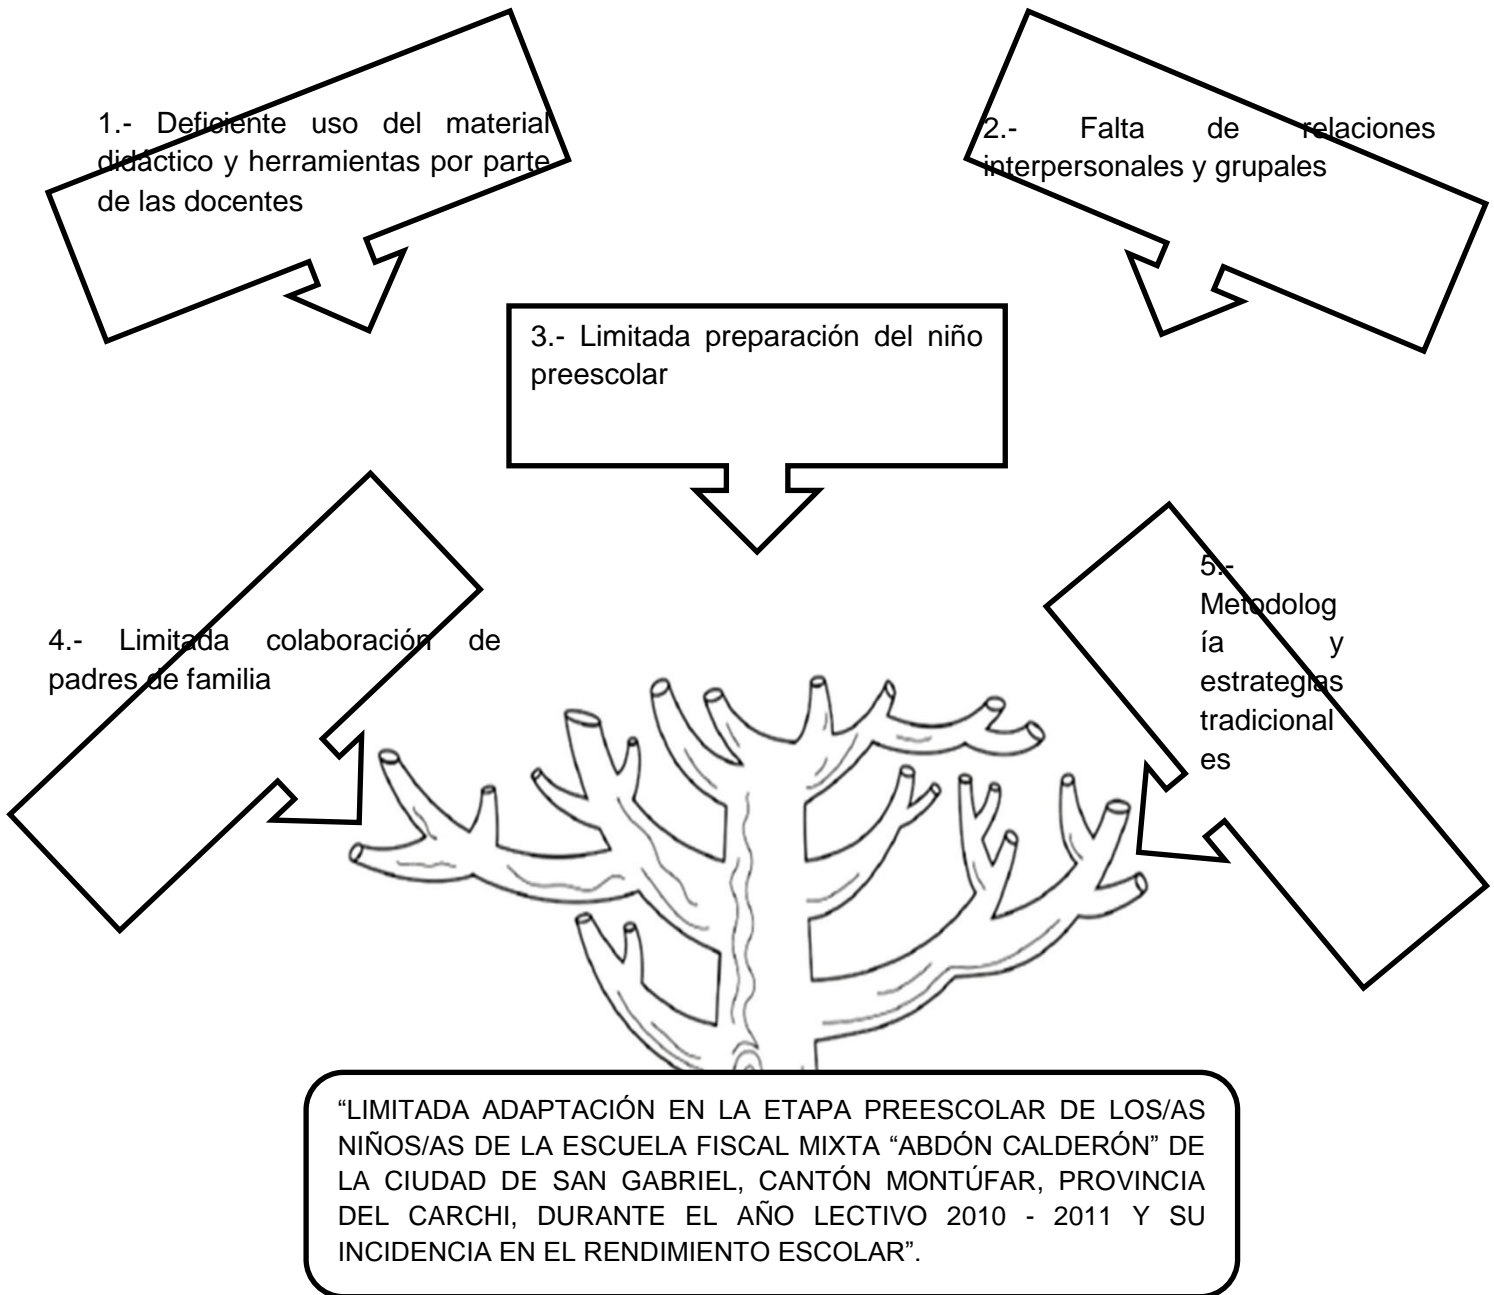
1.- Deficiente uso del material didáctico y herramientas por parte de las docentes

2.- Falta de relaciones interpersonales y grupales

3.- Limitada preparación del niño preescolar

4.- Limitada colaboración de padres de familia

5.- Metodología y estrategias tradicionales

“LIMITADA ADAPTACIÓN EN LA ETAPA PREESCOLAR DE LOS/AS NIÑOS/AS DE LA ESCUELA FISCAL MIXTA “ABDÓN CALDERÓN” DE LA CIUDAD DE SAN GABRIEL, CANTÓN MONTÚFAR, PROVINCIA DEL CARCHI, DURANTE EL AÑO LECTIVO 2010 - 2011 Y SU INCIDENCIA EN EL RENDIMIENTO ESCOLAR”.